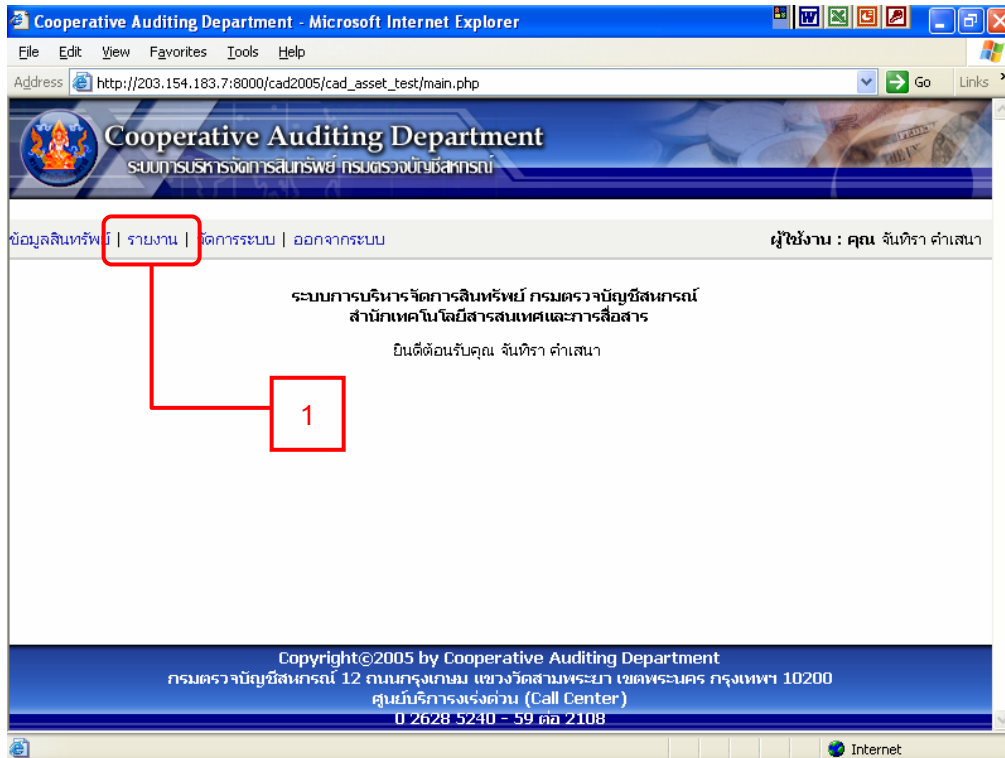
Cooperative Auditing Department - Microsoft Internet Explorer

File Edit View Favorites Tools Help

Address http://203.154.183.7:8000/cad2005/cad_asset_test/main.php Go Links

Cooperative Auditing Department
ระบบการบริหารจัดการสินทรัพย์ กรมตรวจบัญชีสหกรณ์

ข้อมูลสินทรัพย์ | รายงาน | จัดการระบบ | ออกจากระบบ

ผู้ใช้งาน : คุณ จันทิรา คำเสนา

ระบบการบริหารจัดการสินทรัพย์ กรมตรวจบัญชีสหกรณ์
สำนักเทคโนโลยีสารสนเทศและการสื่อสาร

ยินดีต้อนรับคุณ จันทิรา คำเสนา

1

Copyright©2005 by Cooperative Auditing Department
กรมตรวจบัญชีสหกรณ์ 12 ถนนกรุงเกษม แขวงวัดสามพระยา เขตพระนคร กรุงเทพฯ 10200
ศูนย์บริการเร่งด่วน (Call Center)
0 2628 5240 - 59 ต่อ 2108

Internet